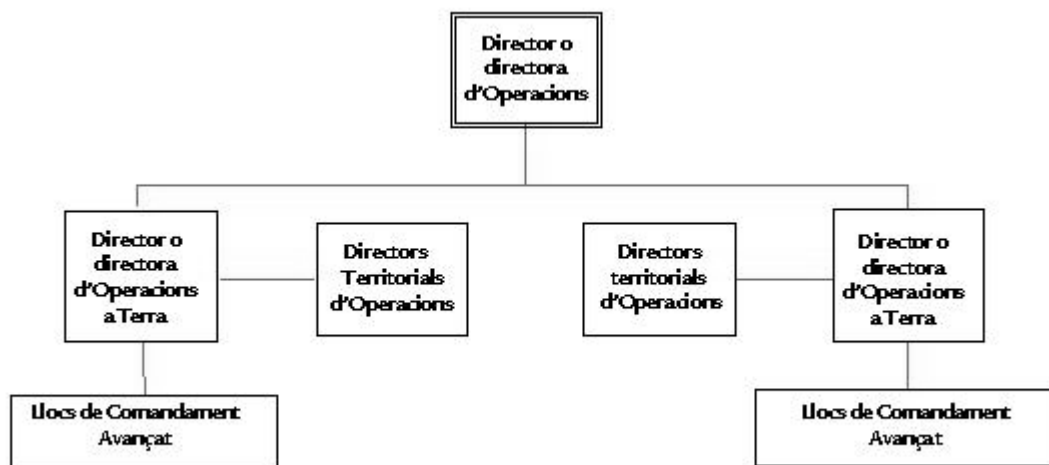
Director o directora d'Operacions

Director o directora d'Operacions a Terra

Directors Territorials d'Operacions

Directors territorials d'Operacions

Director o directora d'Operacions a Terra

Llocs de Comandament Avançat

Llocs de Comandament Avançat